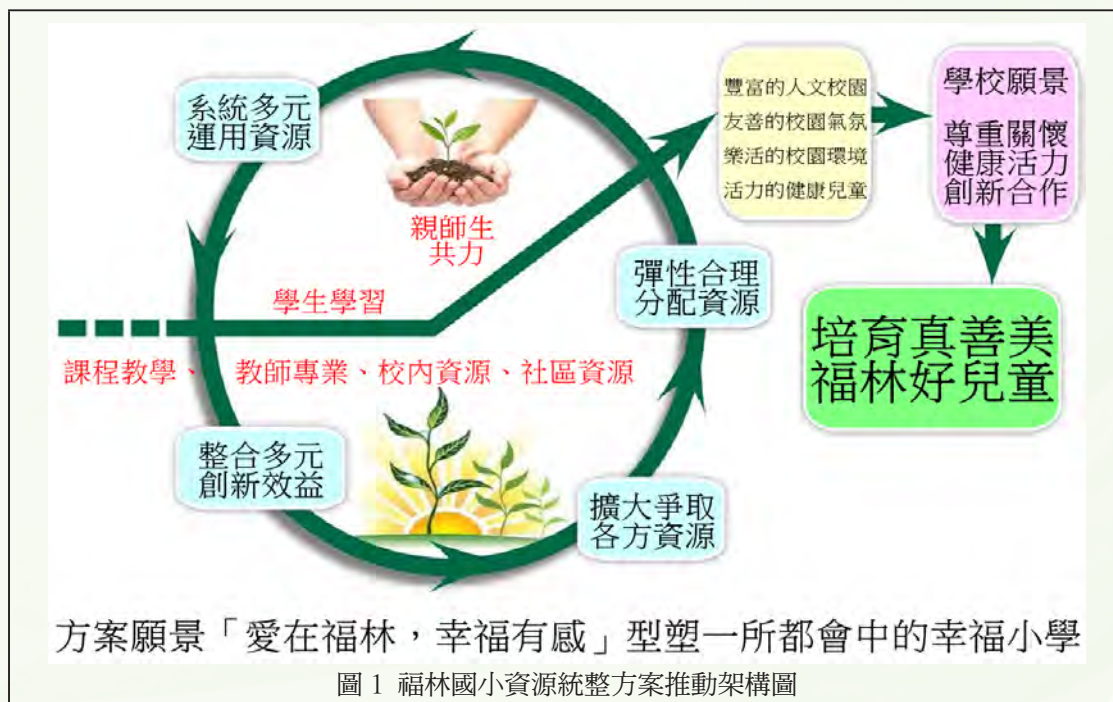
系統多元
運用資源

親師生
共力

學生學習

課程教學、 教師專業、校內資源、社區資源

整合多元
創新效益

擴大爭取
各方資源

彈性合理
分配資源

豐富的人文校園
友善的校園氣氛
樂活的校園環境
活力的健康兒童

學校願景
尊重關懷
健康活力
創新合作

培育真善美
福林好兒童

方案願景「愛在福林，幸福有感」型塑一所都會中的幸福小學

圖 1 福林國小資源統整方案推動架構圖